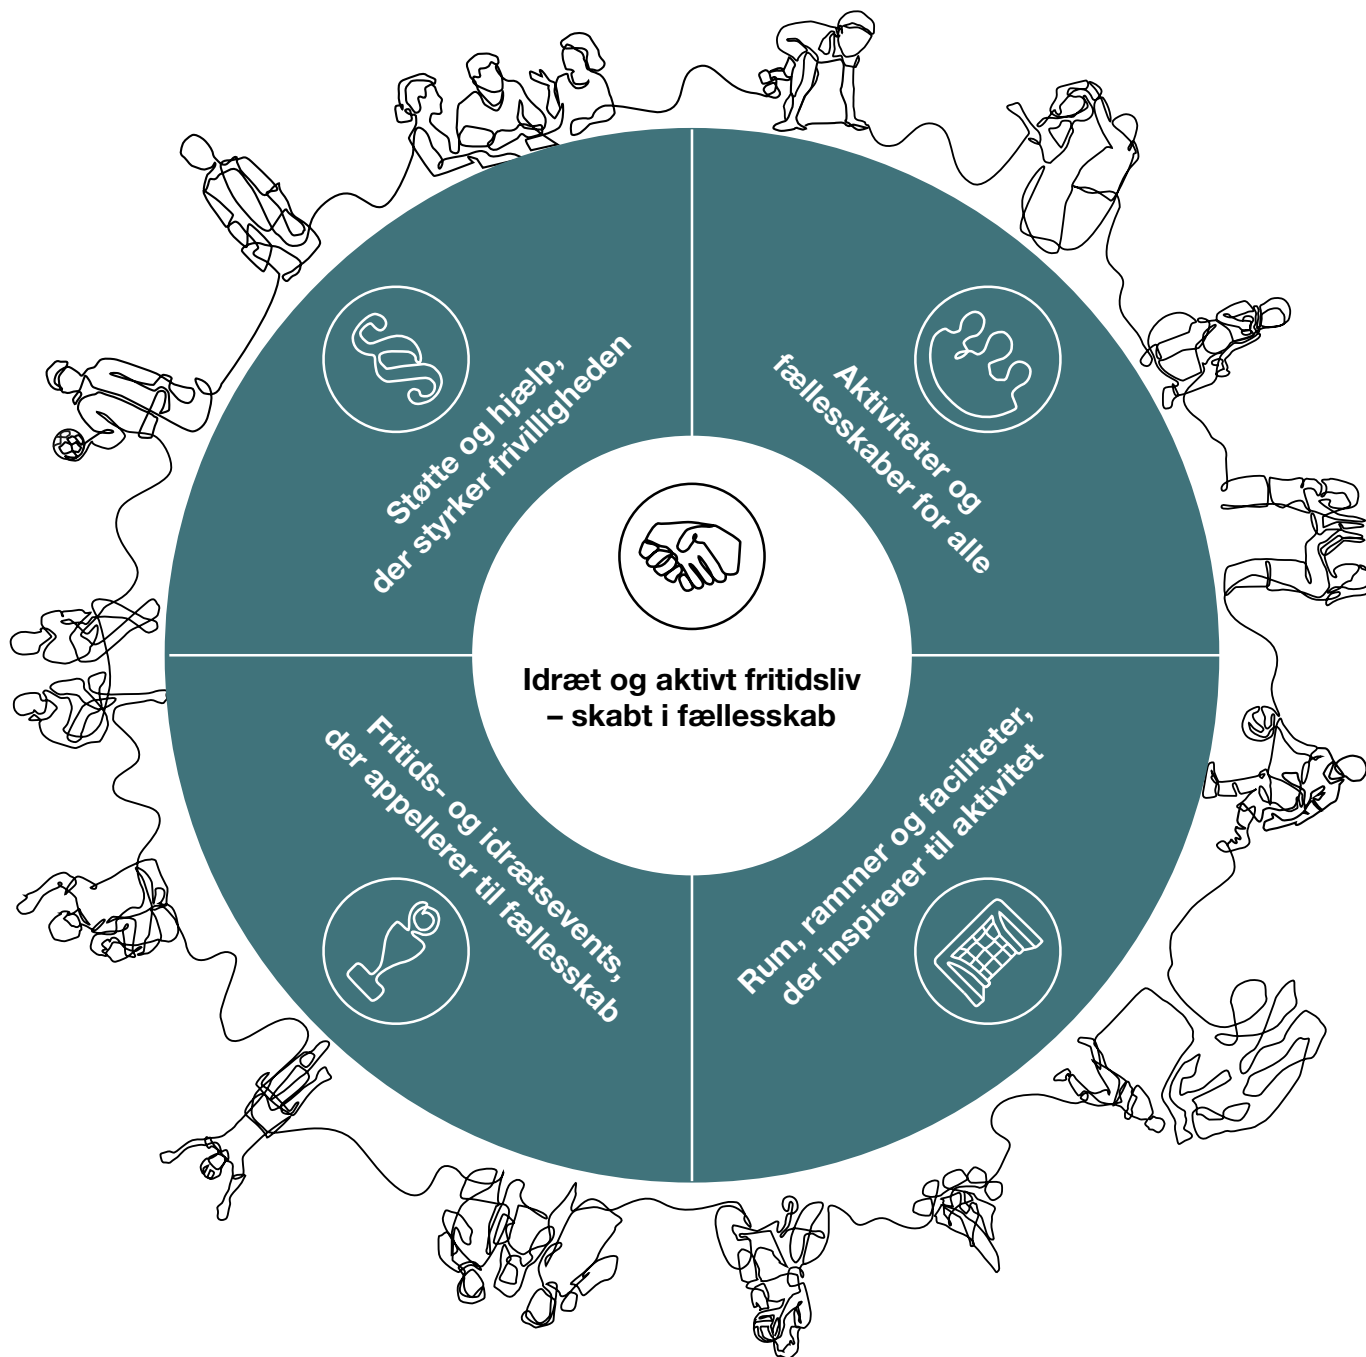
Støtte og hjælp, der styrker frivilligheden

Aktiviteter og fællesskaber for alle

Idræt og aktivt fritidsliv – skabt i fællesskab

Fritids- og idrætsevents, der appellerer til fællesskab

Rum, rammer og faciliteter, der inspirerer til aktivitet